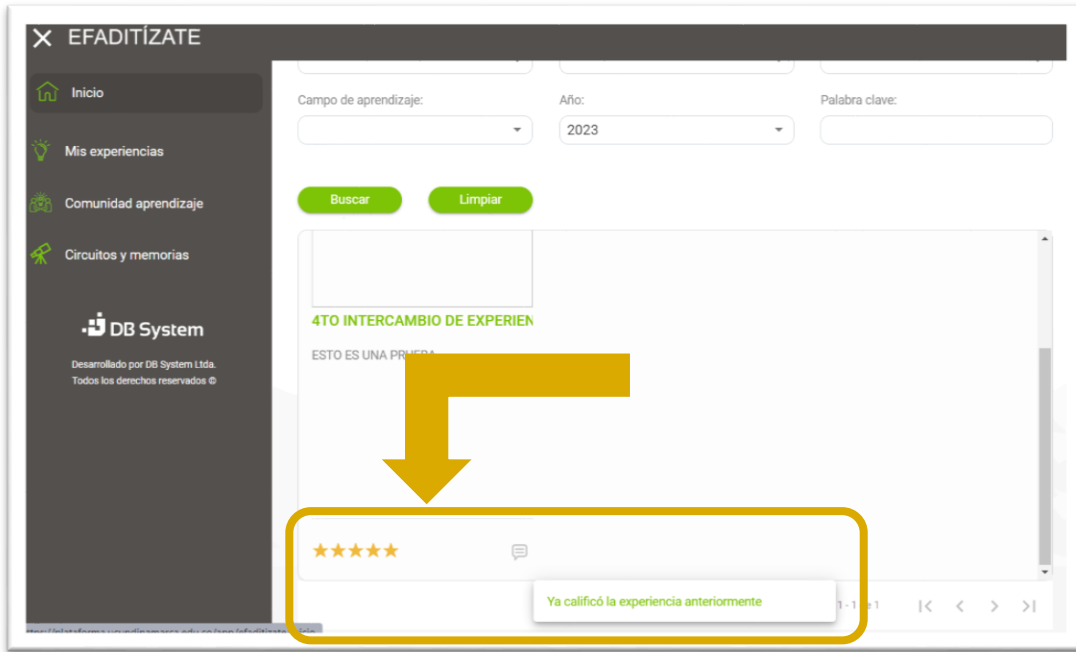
EFADITÍZATE

Inicio

Mis experiencias

Comunidad aprendizaje

Circuitos y memorias

DB System

Desarrollado por DB System Ltda.
Todos los derechos reservados ©

Campo de aprendizaje:

Año:
2023

Palabra clave:

Buscar

Limpiar

4TO INTERCAMBIO DE EXPERIEN

ESTO ES UNA PRU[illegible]

★★★★★

Ya calificó la experiencia anteriormente

1 - 1 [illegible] 1

https://plataforma.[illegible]